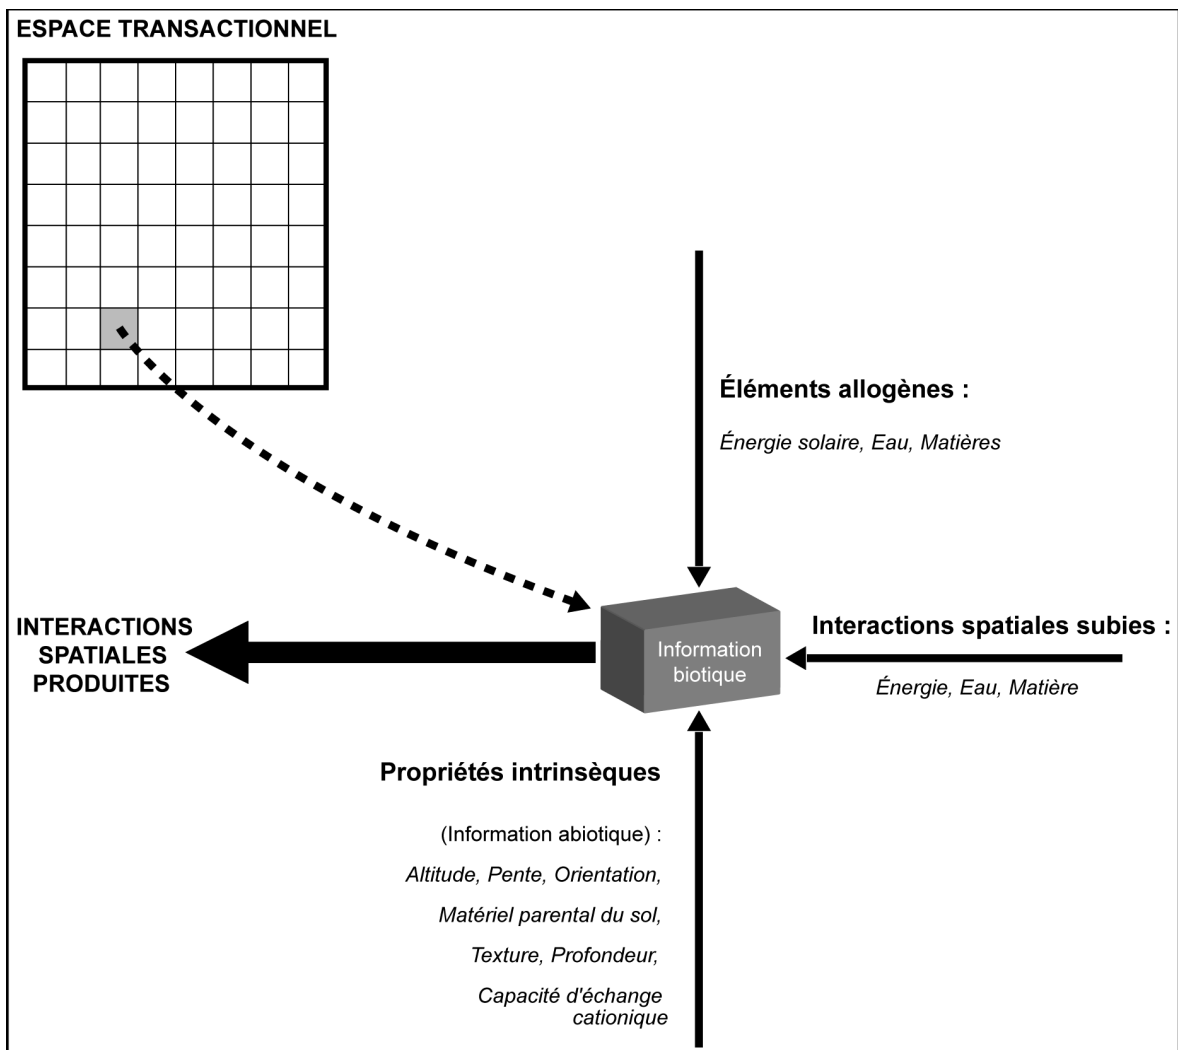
ESPACE TRANSACTIONNEL

Éléments allogènes :

Énergie solaire, Eau, Matières

INTERACTIONS SPATIALES PRODUITES

Information biotique

Interactions spatiales subies :

Énergie, Eau, Matière

Propriétés intrinsèques

(Information abiotique) :

Altitude, Pente, Orientation,

Matériel parental du sol,

Texture, Profondeur,

Capacité d'échange cationique